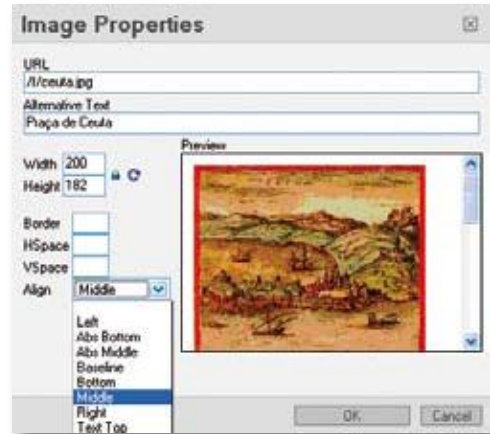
Image Properties

URL
/i/ceuta.jpg
Alternative Text
Praça de Ceuta
Preview
Width 200
Height 182
Border
HSpace
VSpace
Align Middle
Left
Abs Bottom
Abs Middle
Baseline
Bottom
Middle
Right
Text Top
OK
Cancel